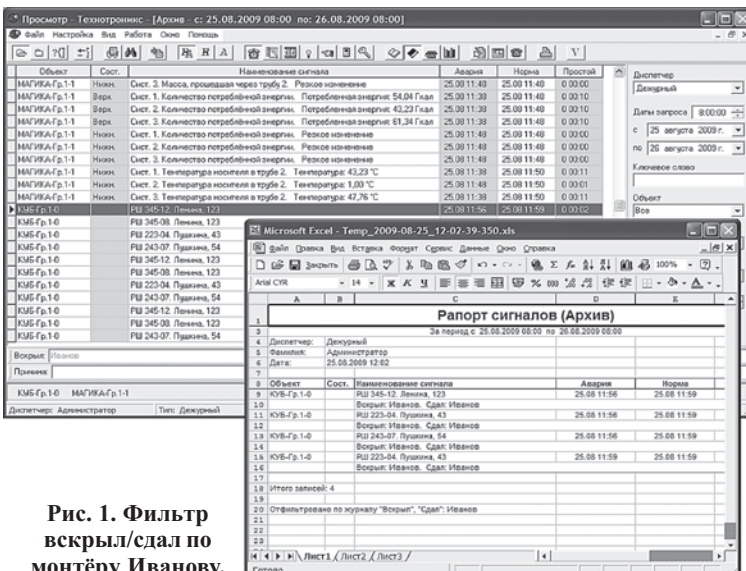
Просмотр - Технотроникс - [Архив - с: 25.08.2009 08:00 по: 26.08.2009 08:00]

Файл Настройка Вид Работа Окно Помощь

| Объект | Сост. | Наименование сигнала | Авария | Норма | Простой |
|---|---|---|---|---|---|
| МАГИКА-Гр.1-1 | Нижн. | Сист. 3. Масса, прошедшая через трубу 2. Резкое изменение | 25.08 11:48 | 25.08 11:48 | 0 00:00 |
| МАГИКА-Гр.1-1 | Нижн. | Сист. 1. Количество потреблённой энергии. Потребленная энергия: 54,04 Гкал | 25.08 11:38 | 25.08 11:48 | 0 00:10 |
| МАГИКА-Гр.1-1 | Верх. | Сист. 2. Количество потреблённой энергии. Потребленная энергия: 43,23 Гкал | 25.08 11:38 | 25.08 11:48 | 0 00:10 |
| МАГИКА-Гр.1-1 | Верх. | Сист. 3. Количество потреблённой энергии. Потребленная энергия: 61,34 Гкал | 25.08 11:38 | 25.08 11:48 | 0 00:10 |
| МАГИКА-Гр.1-1 | Нижн. | Сист. 1. Количество потреблённой энергии. Резкое изменение | 25.08 11:48 | 25.08 11:48 | 0 00:00 |
| МАГИКА-Гр.1-1 | Нижн. | Сист. 2. Количество потреблённой энергии. Резкое изменение | 25.08 11:48 | 25.08 11:48 | 0 00:00 |
| МАГИКА-Гр.1-1 | Нижн. | Сист. 3. Количество потреблённой энергии. Резкое изменение | 25.08 11:48 | 25.08 11:48 | 0 00:00 |
| МАГИКА-Гр.1-1 | Нижн. | Сист. 1. Температура носителя в трубе 2. Температура: 43,23 °С | 25.08 11:38 | 25.08 11:50 | 0 00:11 |
| МАГИКА-Гр.1-1 | Нижн. | Сист. 2. Температура носителя в трубе 2. Температура: 1,00 °С | 25.08 11:48 | 25.08 11:50 | 0 00:01 |
| МАГИКА-Гр.1-1 | Нижн. | Сист. 3. Температура носителя в трубе 2. Температура: 47,76 °С | 25.08 11:38 | 25.08 11:50 | 0 00:11 |
| КУБ-Гр.1-0 | | РШ 345-12. Ленина, 123 | 25.08 11:56 | 25.08 11:59 | 0 00:02 |
| КУБ-Гр.1-0 | | РШ 345-08. Ленина, 123 | | | |
| КУБ-Гр.1-0 | | РШ 223-04. Пушкина, 43 | | | |
| КУБ-Гр.1-0 | | РШ 243-07. Пушкина, 54 | | | |
| КУБ-Гр.1-0 | | РШ 345-12. Ленина, 123 | | | |
| КУБ-Гр.1-0 | | РШ 345-08. Ленина, 123 | | | |
| КУБ-Гр.1-0 | | РШ 223-04. Пушкина, 43 | | | |
| КУБ-Гр.1-0 | | РШ 243-07. Пушкина, 54 | | | |
| КУБ-Гр.1-0 | | РШ 345-08. Ленина, 123 | | | |
| КУБ-Гр.1-0 | | РШ 243-07. Пушкина, 54 | | | |

Диспетчер
Дежурный
Даты запроса 8:00:00
с 25 августа 2009 г.
по 26 августа 2009 г.
Ключевое слово
Объект
Все

Вскрыл: Иванов
Принял:
КУБ-Гр.1-0 МАГИКА-Гр.1-1
Диспетчер: Администратор Тип: Дежурный

Microsoft Excel - Temp_2009-08-25_12-02-39-350.xls
Файл Правка Вид Вставка Формат Сервис Данные Окно Справка
Закрыть
Arial CYR 14 100%

Рапорт сигналов (Архив)
За период с 25.08.2009 08:00 по 26.08.2009 08:00
Диспетчер: Дежурный
Фамилия: Администратор
Дата: 25.08.2009 12:02

| Объект | Сост. | Наименование сигнала | Авария | Норма |
|---|---|---|---|---|
| КУБ-Гр.1-0 | | РШ 345-12. Ленина, 123 | 25.08 11:56 | 25.08 11:59 |
| | | Вскрыл: Иванов. Сдал: Иванов | | |
| КУБ-Гр.1-0 | | РШ 223-04. Пушкина, 43 | 25.08 11:56 | 25.08 11:59 |
| | | Вскрыл: Иванов. Сдал: Иванов | | |
| КУБ-Гр.1-0 | | РШ 243-07. Пушкина, 54 | 25.08 11:56 | 25.08 11:59 |
| | | Вскрыл: Иванов. Сдал: Иванов | | |
| КУБ-Гр.1-0 | | РШ 223-04. Пушкина, 43 | 25.08 11:56 | 25.08 11:59 |
| | | Вскрыл: Иванов. Сдал: Иванов | | |

Итого записей: 4
Отфильтровано по журналу "Вскрыл", "Сдал": Иванов

Лист1 Лист2 Лист3
Готово

Рис. 1. Фильтр вскрыл/сдал по монтёру Иванову